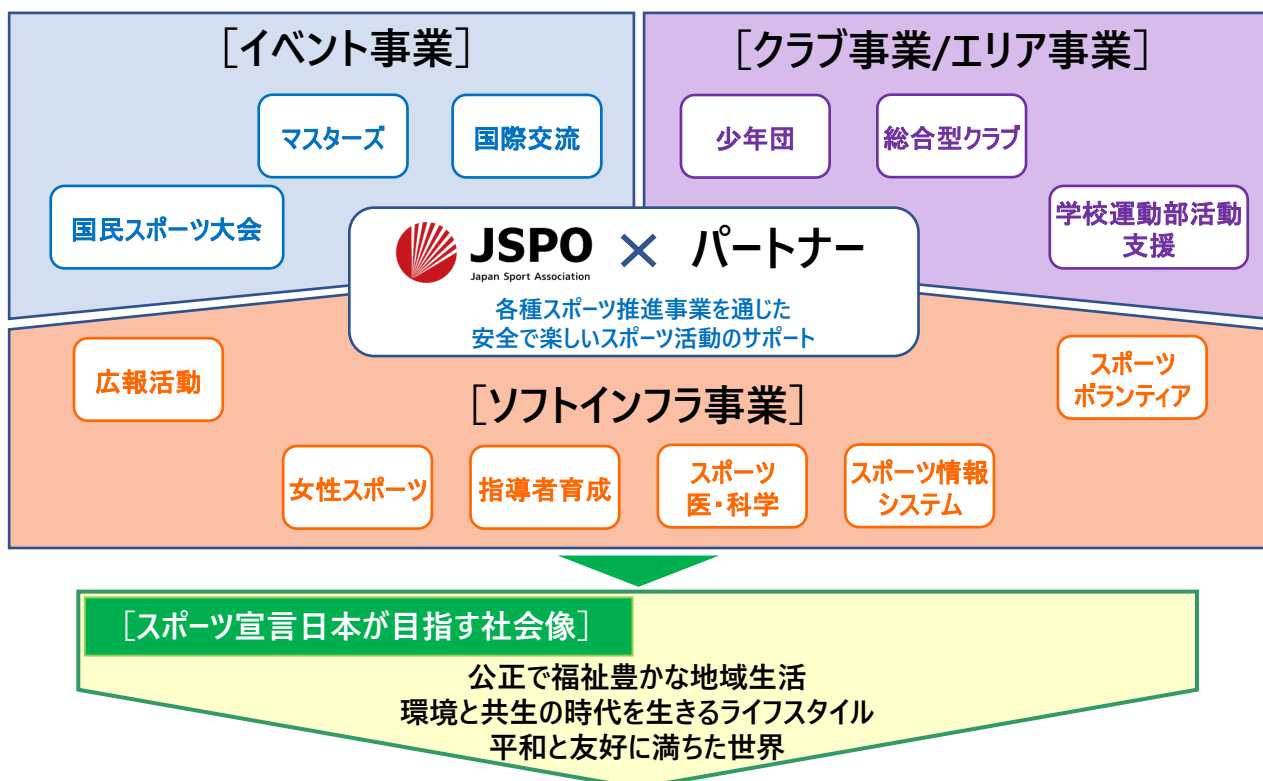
［イベント事業］

マスターズ

国際交流

国民スポーツ大会

［クラブ事業/エリア事業］

少年団

総合型クラブ

学校運動部活動支援

JSPO Japan Sport Association × パートナー

各種スポーツ推進事業を通じた
安全で楽しいスポーツ活動のサポート

広報活動

［ソフトインフラ事業］

スポーツボランティア

女性スポーツ

指導者育成

スポーツ医・科学

スポーツ情報システム

［スポーツ宣言日本が目指す社会像］

公正で福祉豊かな地域生活
環境と共生の時代を生きるライフスタイル
平和と友好に満ちた世界